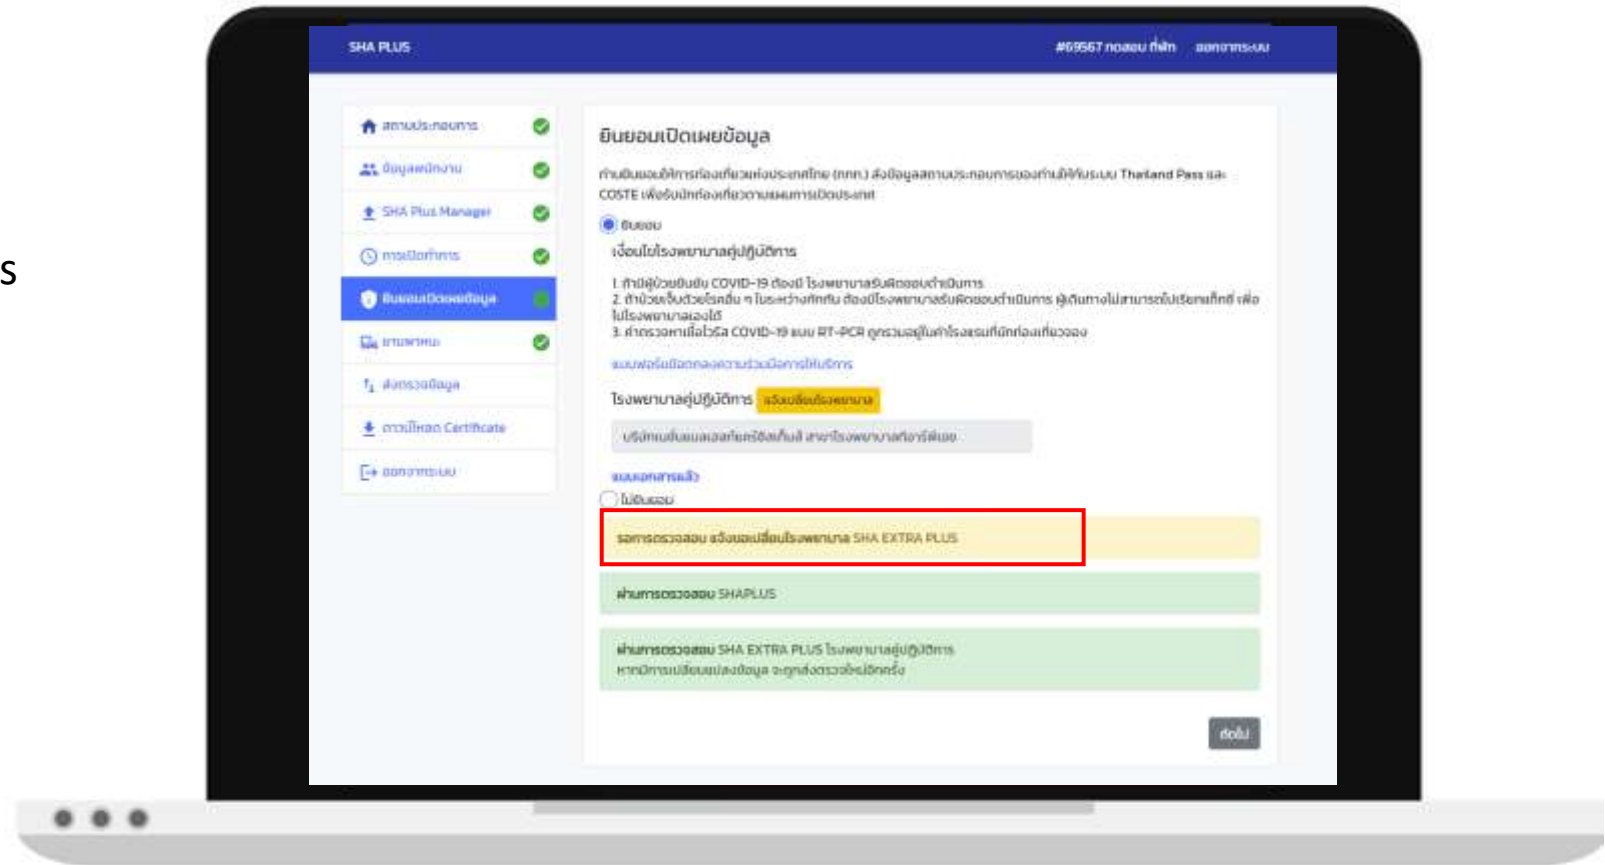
s

SHA PLUS

#69567 ทดสอบ ที่พัก ออกจากระบบ

สถานประกอบการ

ข้อมูลพนักงาน

SHA Plus Manager

การฉีดวัคซีน

ยินยอมเปิดเผยข้อมูล

แบบฟอร์ม

ส่งตรวจข้อมูล

ดาวน์โหลด Certificate

ออกจากระบบ

ยินยอมเปิดเผยข้อมูล

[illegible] Thailand Pass และ COSTE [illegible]

ยินยอม

เงื่อนไขโรงพยาบาลคู่ปฏิบัติการ

1. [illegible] COVID-19 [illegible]
2. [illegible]
3. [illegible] COVID-19 แบบ RT-PCR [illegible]

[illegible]

โรงพยาบาลคู่ปฏิบัติการ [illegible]

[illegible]

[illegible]

ไม่ยินยอม

รอการตรวจสอบ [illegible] SHA EXTRA PLUS

ผ่านการตรวจสอบ SHAPLUS

ผ่านการตรวจสอบ SHA EXTRA PLUS โรงพยาบาลคู่ปฏิบัติการ
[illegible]

ต่อไป